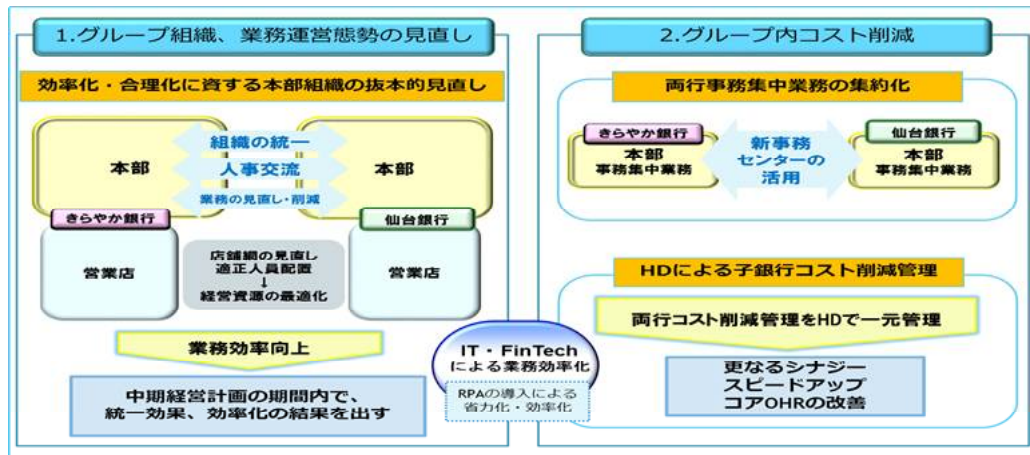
1.グループ組織、業務運営態勢の見直し

効率化・合理化に資する本部組織の抜本的見直し

本部

組織の統一
人事交流
業務の見直し・削減

本部

きらやか銀行

仙台銀行

営業店

店舗網の見直し
適正人員配置
↓
経営資源の最適化

営業店

業務効率向上

中期経営計画の期間内で、
統一効果、効率化の結果を出す

IT・FinTech
による業務効率化

RPAの導入による
省力化・効率化

2.グループ内コスト削減

両行事務集中業務の集約化

きらやか銀行
本部
事務集中業務

新事務
センターの
活用

仙台銀行
本部
事務集中業務

HDによる子銀行コスト削減管理

両行コスト削減管理をHDで一元管理

更なるシナジー
スピードアップ
コアOHRの改善